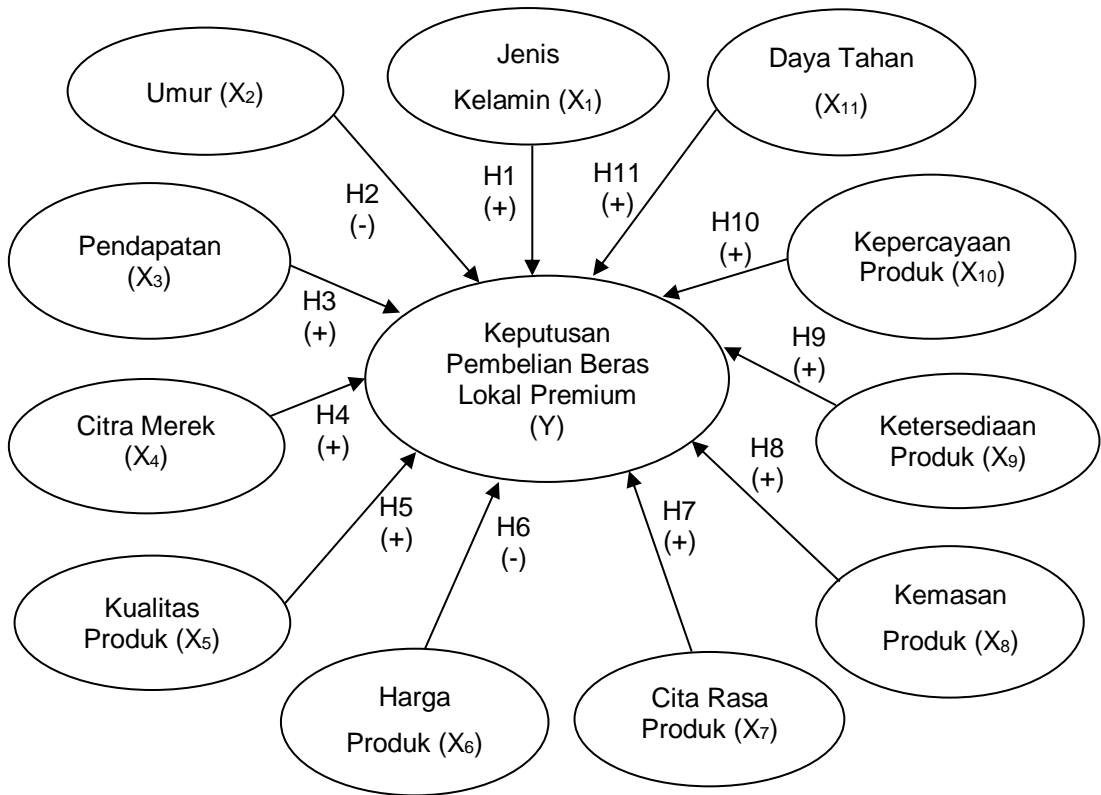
Jenis Kelamin ($X_1$)

Umur ($X_2$)

Daya Tahan ($X_{11}$)

H2 (-)

H1 (+)

H11 (+)

Pendapatan ($X_3$)

H10 (+)

Kepercayaan Produk ($X_{10}$)

H3 (+)

Keputusan Pembelian Beras Lokal Premium (Y)

H9 (+)

Citra Merek ($X_4$)

H4 (+)

Ketersediaan Produk ($X_9$)

H8 (+)

H5 (+)

H6 (-)

H7 (+)

Kualitas Produk ($X_5$)

Kemasan Produk ($X_8$)

Harga Produk ($X_6$)

Cita Rasa Produk ($X_7$)